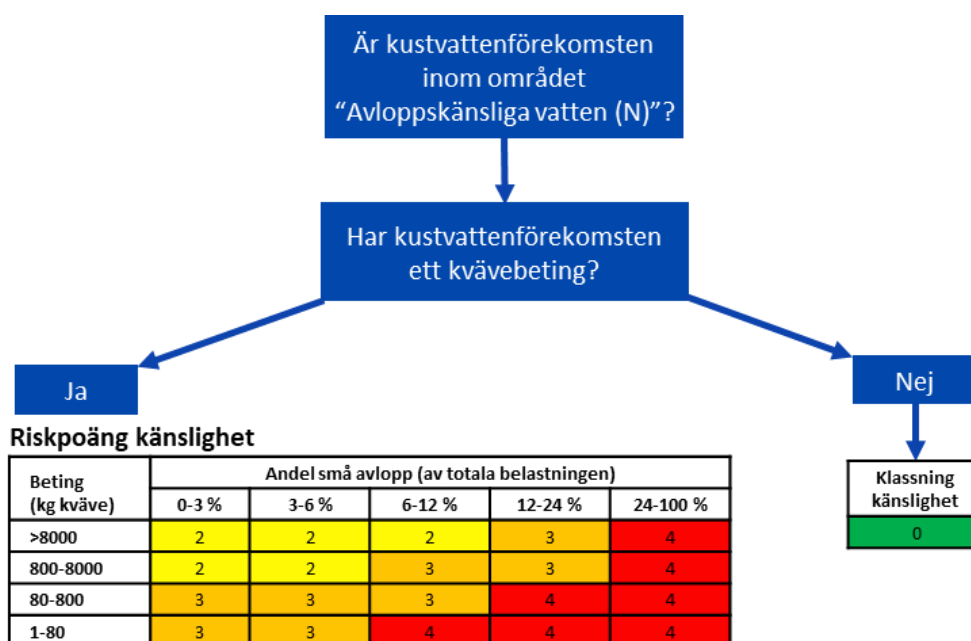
Är kustvattenförekomsten inom området "Avloppskänsliga vatten (N)"?

Har kustvattenförekomsten ett kvävebeting?

Ja

Nej

Riskpoäng känslighet

| Beting (kg kväve) | Andel små avlopp (av totala belastningen) 0-3 % | 3-6 % | 6-12 % | 12-24 % | 24-100 % |
|---|---|---|---|---|---|
| >8000 | 2 | 2 | 2 | 3 | 4 |
| 800-8000 | 2 | 2 | 3 | 3 | 4 |
| 80-800 | 3 | 3 | 3 | 4 | 4 |
| 1-80 | 3 | 3 | 4 | 4 | 4 |

| Klassning känslighet |
|---|
| 0 |